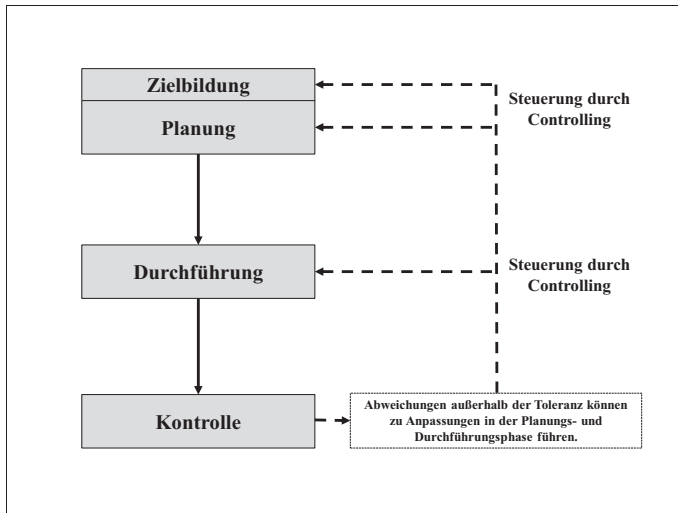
Zielbildung

Planung

Steuerung durch Controlling

Durchführung

Steuerung durch Controlling

Kontrolle

Abweichungen außerhalb der Toleranz können zu Anpassungen in der Planungs- und Durchführungsphase führen.